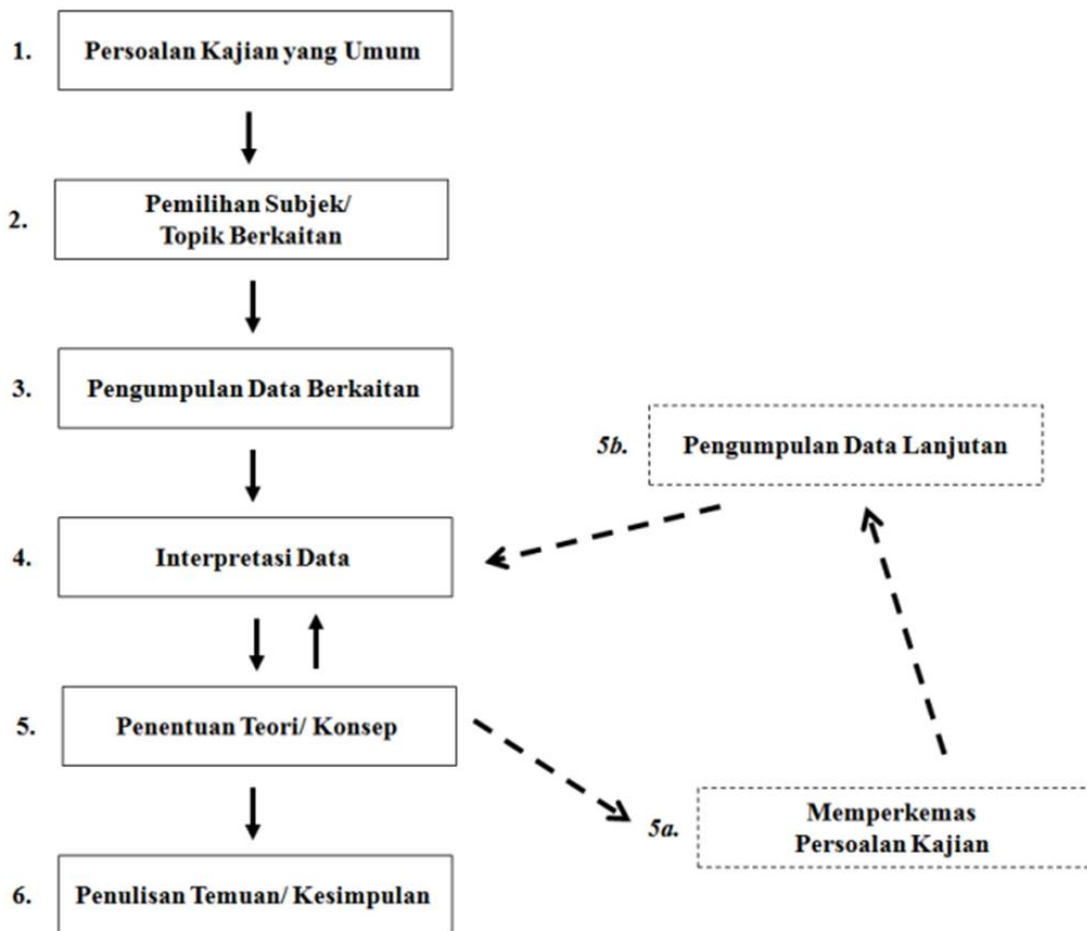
1. Persoalan Kajian yang Umum

2. Pemilihan Subjek/ Topik Berkaitan

3. Pengumpulan Data Berkaitan

5b. Pengumpulan Data Lanjutan

4. Interpretasi Data

5. Penentuan Teori/ Konsep

5a. Memperkemas Persoalan Kajian

6. Penulisan Temuan/ Kesimpulan